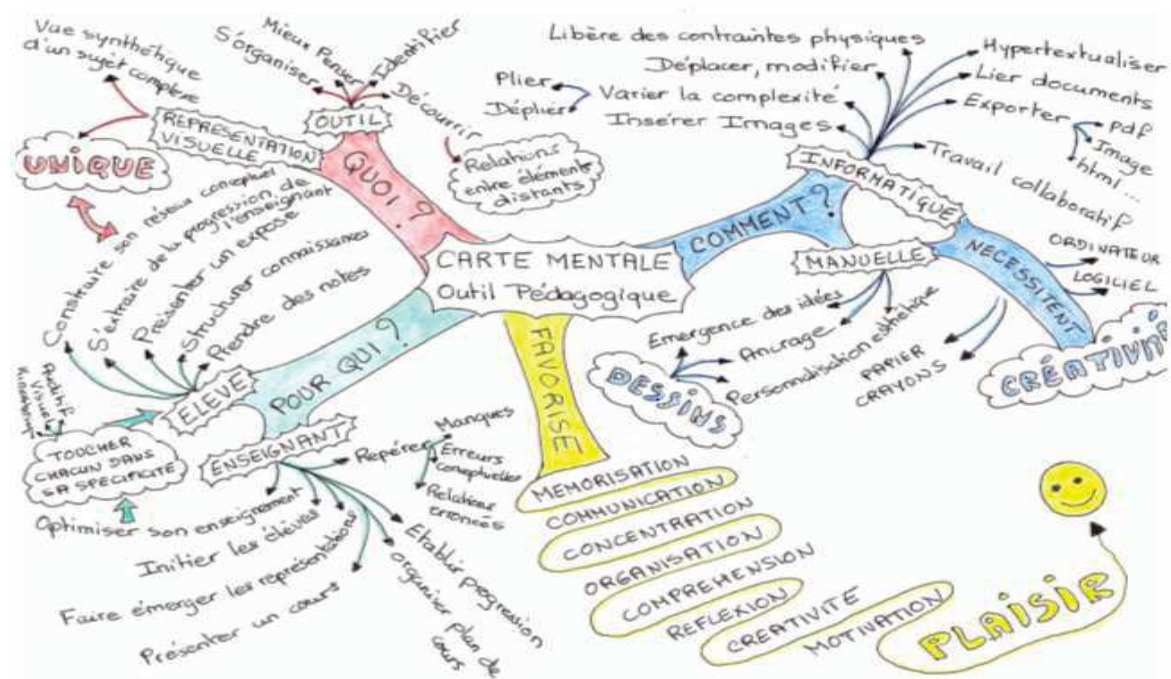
CARTE MENTALE
Outil Pédagogique

QUOI ?
OUTIL
Mieux Penser
S'organiser
Identifier
Découvrir
Relations entre éléments distants
REPRESENTATION VISUELLE
Vue synthétique d'un sujet complexe
UNIQUE

POUR QUI ?
ELEVE
Construire son réseau conceptuel
S'extraire de la progression de l'enseignant
Présenter un exposé
Structurer connaissances
Prendre des notes
Auditif
Visuel
Kinesthésique
TOUCHER CHACUN DANS SA SPECIFICITE
Optimiser son enseignement
ENSEIGNANT
Repérer
Manques
Erreurs conceptuelles
Relations erronées
Initier les élèves
Faire émerger les représentations
Présenter un cours
Etablir progression
organiser plan de cours

COMMENT ?
INFORMATIQUE
Libère des contraintes physiques
Déplacer, modifier
Varier la complexité
Plier
Déplier
Insérer Images
Hypertextualiser
Lier documents
Exporter
pdf
Image
html...
Travail collaboratif
NECESSITENT
ORDINATEUR
LOGICIEL
MANUELLE
Emergence des idées
Ancrage
Personnalisation esthétique
DESSINS
PAPIER
CRAYONS
CRÉATIVITÉ

FAVORISE
MEMORISATION
COMMUNICATION
CONCENTRATION
ORGANISATION
COMPREHENSION
REFLEXION
CREATIVITE
MOTIVATION
PLAISIR